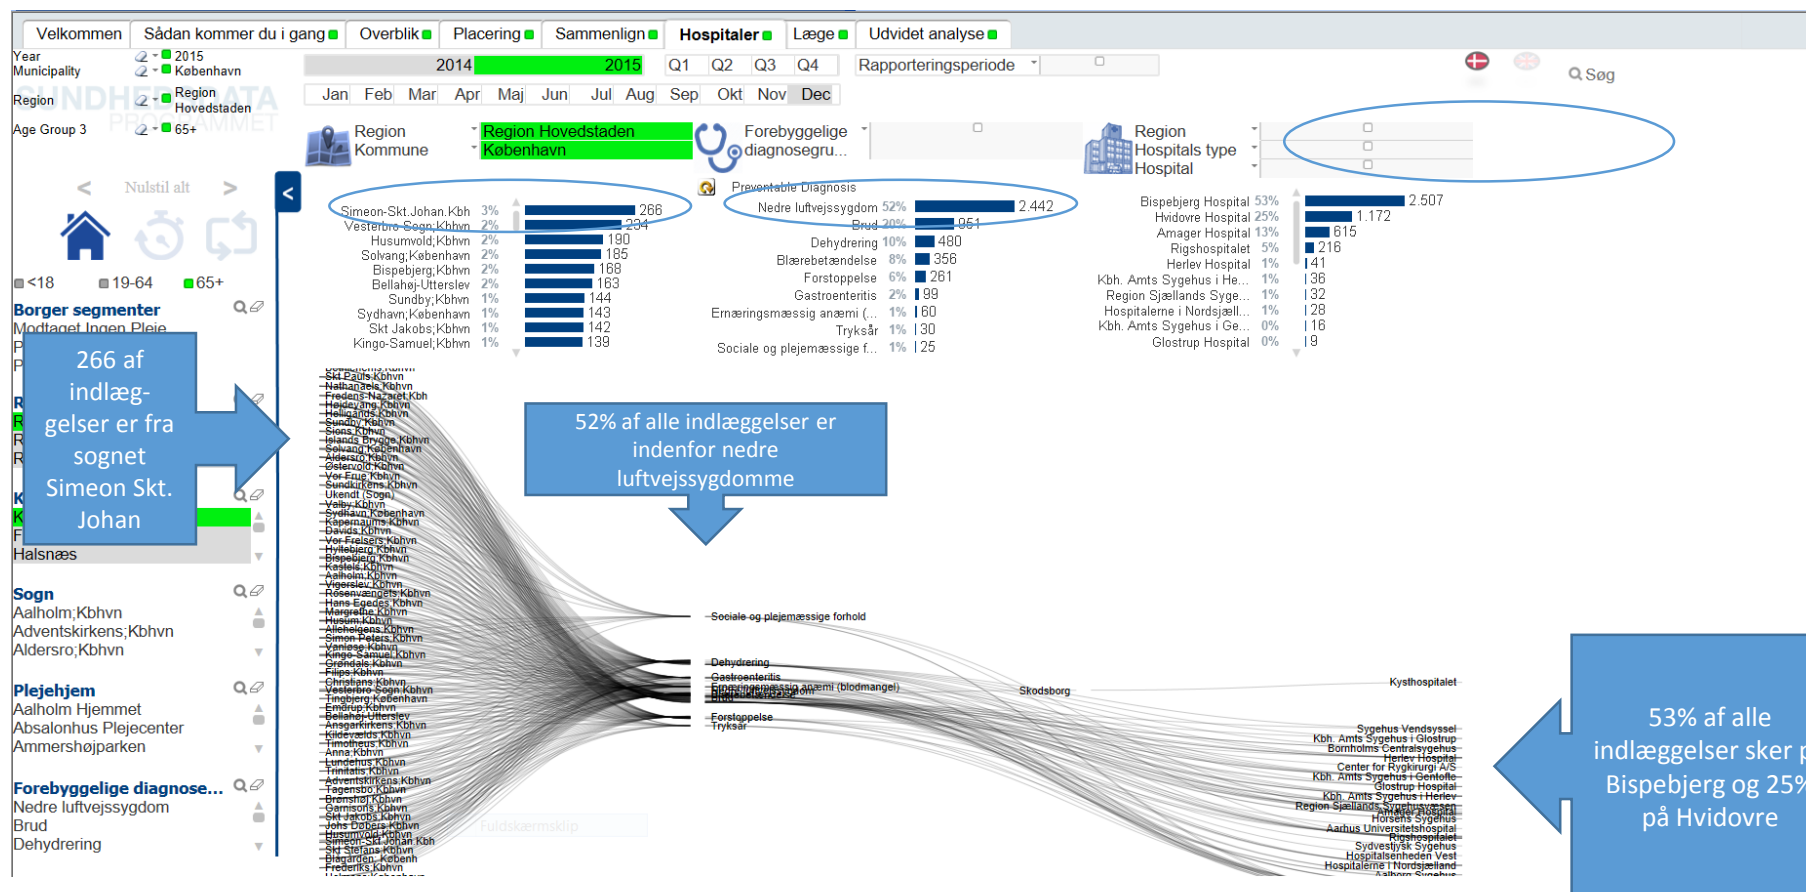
Velkommen | Sådan kommer du i gang | Overblik | Placering | Sammenlign | Hospitaler | Læge | Udvidet analyse

Year 2015
Municipality København
Region Region Hovedstaden
Age Group 3 65+

2014 2015 Q1 Q2 Q3 Q4 Rapporteringsperiode

Jan Feb Mar Apr Maj Jun Jul Aug Sep Okt Nov Dec

Søg

Region Region Hovedstaden
Kommune København

Forebyggelige diagnosegru...

Region
Hospitals type
Hospital

< Nulstil alt >

<18 19-64 65+

Borger segmenter
Modtaget Ingen Pleje

Halsnæs

Sogn
Aalholm;Kbhvn
Adventskirkens;Kbhvn
Aldersro;Kbhvn

Plejehjem
Aalholm Hjemmet
Absalonhus Plejecenter
Ammershøjparken

Forebyggelige diagnose...
Nedre luftvejssygdom
Brud
Dehydrering

| Sogn | % | Antal |
|---|---|---|
| Simeon-Skt.Johan,Kbh | 3% | 266 |
| Vesterbro Sogn;Kbhvn | 2% | 234 |
| Husumvold;Kbhvn | 2% | 190 |
| Solvang;København | 2% | 185 |
| Bispebjerg;Kbhvn | 2% | 168 |
| Bellahøj-Utterslev | 2% | 163 |
| Sundby;Kbhvn | 1% | 144 |
| Sydhavn;København | 1% | 143 |
| Skt Jakobs;Kbhvn | 1% | 142 |
| Kingo-Samuel;Kbhvn | 1% | 139 |

Preventable Diagnosis

| Diagnose | % | Antal |
|---|---|---|
| Nedre luftvejssygdom | 52% | 2.442 |
| Brud | 20% | 951 |
| Dehydrering | 10% | 480 |
| Blærebetændelse | 8% | 356 |
| Forstoppelse | 6% | 261 |
| Gastroenteritis | 2% | 99 |
| Ernæringsmæssig anæmi (... | 1% | 60 |
| Tryksår | 1% | 30 |
| Sociale og plejemæssige f... | 1% | 25 |

| Hospital | % | Antal |
|---|---|---|
| Bispebjerg Hospital | 53% | 2.507 |
| Hvidovre Hospital | 25% | 1.172 |
| Amager Hospital | 13% | 615 |
| Rigshospitalet | 5% | 216 |
| Herlev Hospital | 1% | 41 |
| Kbh. Amts Sygehus i He... | 1% | 36 |
| Region Sjællands Syge... | 1% | 32 |
| Hospitalerne i Nordsjæll... | 1% | 28 |
| Kbh. Amts Sygehus i Ge... | 0% | 16 |
| Glostrup Hospital | 0% | 9 |

266 af indlæggelser er fra sognet Simeon Skt. Johan

52% af alle indlæggelser er indenfor nedre luftvejssygdomme

53% af alle indlæggelser sker på Bispebjerg og 25% på Hvidovre

Skt Pauls Kbhvn
Nathanaels Kbhvn
Fredens-Nazaret Kbh
Heidevang Kbhvn
Helligands Kbhvn
Sundby Kbhvn
Sions Kbhvn
Islands Brygge Kbhvn
Solvang København
Aldersro Kbhvn
Østervold Kbhvn
Vor Frue Kbhvn
Sundkirkens Kbhvn
Ukendt (Sogn)
Valby Kbhvn
Sydhavn København
Kapernaums Kbhvn
Davids Kbhvn
Vor Frelsers Kbhvn
Hyltebjerg Kbhvn
Bispebjerg Kbhvn
Kastels Kbhvn
Aalholm Kbhvn
Vigerslev Kbhvn
Rosenvængets Kbhvn
Hans Egedes Kbhvn
Margrethe Kbhvn
Husum Kbhvn
Allehelgens Kbhvn
Simon Peters Kbhvn
Vanløse Kbhvn
Kingo-Samuel Kbhvn
Grøndals Kbhvn
Filips Kbhvn
Christians Kbhvn
Vesterbro Sogn Kbhvn
Tingbjerg København
Emdrup Kbhvn
Bellahøj-Utterslev
Ansgarkirkens Kbhvn
Kildevælds Kbhvn
Timotheus Kbhvn
Anna Kbhvn
Lundehus Kbhvn
Trinitatis Kbhvn
Adventskirkens Kbhvn
Tagensbo Kbhvn
Brønshøj Kbhvn
Garnisons Kbhvn
Skt Jakobs Kbhvn
Johs Døbers Kbhvn
Husumvold Kbhvn
Simeon-Skt Johan Kbh
Skt Stefans Kbhvn
Blågården København
Frederiks Kbhvn

Sociale og plejemæssige forhold
Dehydrering
Gastroenteritis
Ernæringsmæssig anæmi (blodmangel)
Forstoppelse
Tryksår

Skodsborg
Kysthospitalet
Sygehus Vendsyssel
Kbh. Amts Sygehus i Glostrup
Bornholms Centralsygehus
Herlev Hospital
Center for Rygkirurgi A/S
Kbh. Amts Sygehus i Gentofte
Glostrup Hospital
Kbh. Amts Sygehus i Herlev
Region Sjællands Sygehusvæsen
Horsens Sygehus
Aarhus Universitetshospital
Rigshospitalet
Sydvestjysk Sygehus
Hospitalsenheden Vest
Hospitalerne i Nordsjælland
Aalborg Sygehus

Fuldskærmsklip